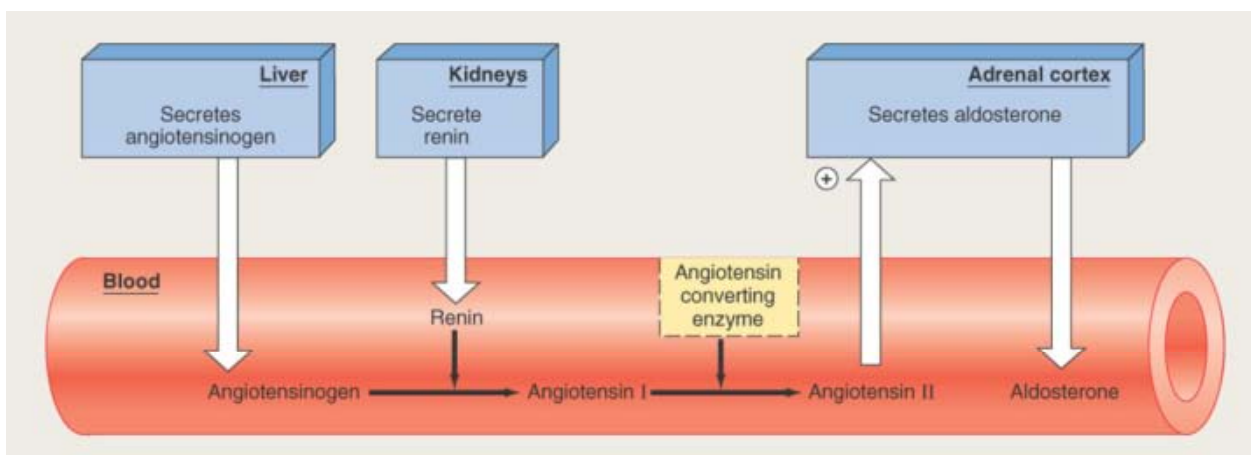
Liver

Secretes angiotensinogen

Kidneys

Secrete renin

Adrenal cortex

Secretes aldosterone

+

Blood

Renin

Angiotensin converting enzyme

Angiotensinogen

Angiotensin I

Angiotensin II

Aldosterone